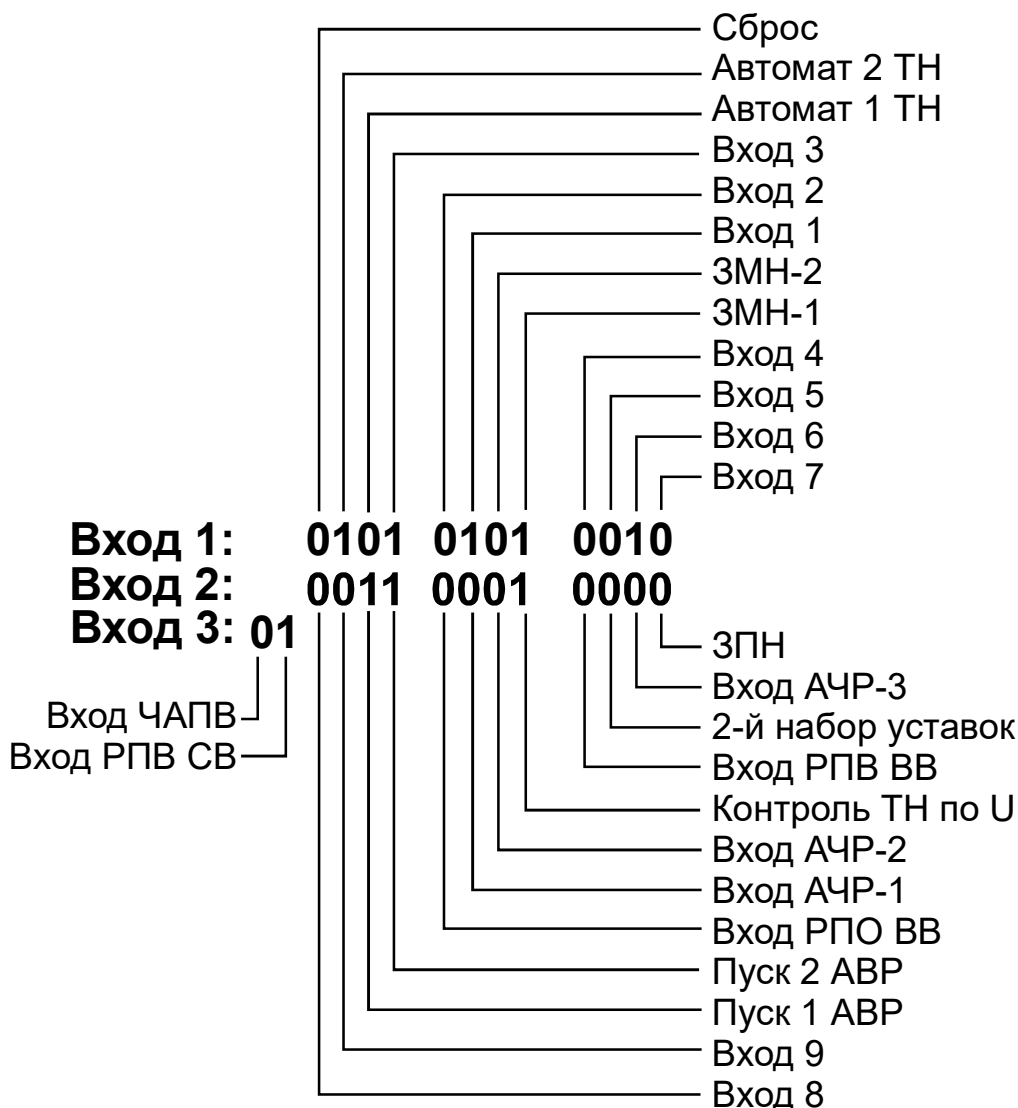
Сброс
Автомат 2 ТН
Автомат 1 ТН
Вход 3
Вход 2
Вход 1
ЗМН-2
ЗМН-1
Вход 4
Вход 5
Вход 6
Вход 7

Вход 1: 0101 0101 0010
Вход 2: 0011 0001 0000
Вход 3: 01

Вход ЧАПВ
Вход РПВ СВ

ЗПН
Вход АЧР-3
2-й набор уставок
Вход РПВ ВВ
Контроль ТН по U
Вход АЧР-2
Вход АЧР-1
Вход РПО ВВ
Пуск 2 АВР
Пуск 1 АВР
Вход 9
Вход 8